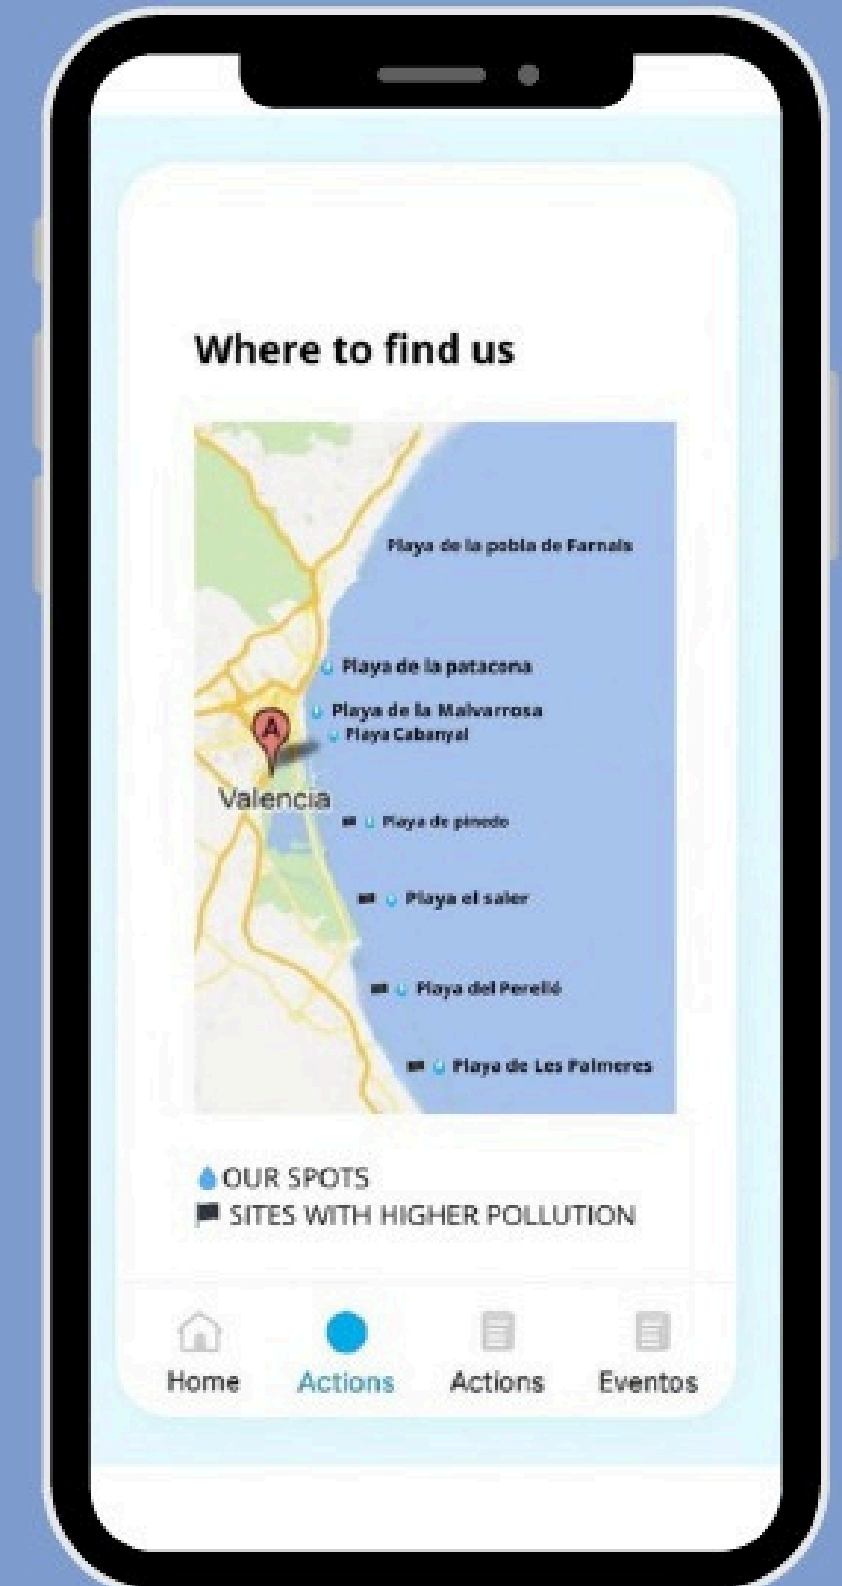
Where to find us

Playa de la pobla de Farnals

Playa de la patacona

Playa de la Malvarrosa

Playa Cabanyal

A

Valencia

Playa de pinedo

Playa el saler

Playa del Perelló

Playa de Les Palmeres

OUR SPOTS
SITES WITH HIGHER POLLUTION

Home Actions Actions Eventos